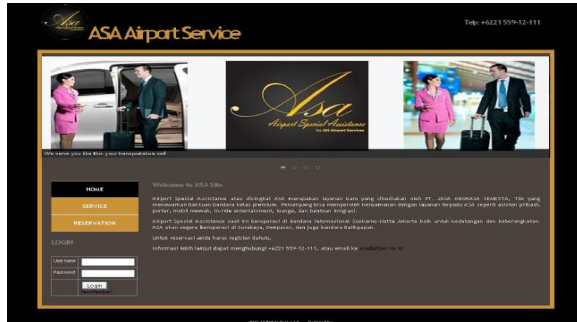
Asa

ASA Airport Service

Telp: +6221 559-12-111

Asa
Airport Special Assistance
by ASA Airport Services

We serve you like this your transportation self

HOME

SERVICE

RESERVATION

LOGIN

| Username | |
|---|---|
| Password | |

Login

Welcome to ASA Site

Airport Special Assistance atau disingkat ASA merupakan layanan baru yang disediakan oleh PT. JASA ANGKASA SEMESTA, Tbk yang melayankan bantuan bandara kelas premium. Penumpang bisa menikmati kenyamanan dengan layanan terpadu ASA seperti asisten pribadi, porter, mobil mewah, in-ride entertainment, lounge, dan bantuan imigrasi.

Airport Special Assistance saat ini beroperasi di Bandara Internasional Soekarno-Hatta Jakarta baik untuk kedatangan dan keberangkatan. ASA akan segera beroperasi di Surabaya, Denpasar, dan juga bandara Balikpapan.

Untuk reservasi anda harus register dahulu.

Informasi lebih lanjut dapat menghubungi +6221 559-12-111, atau email ke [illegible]

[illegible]